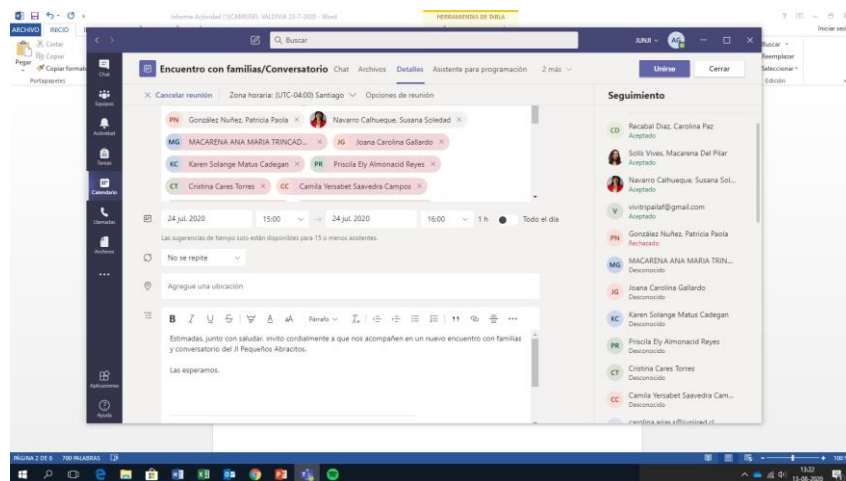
Informe Actividad (1)CARRUSEL VALDIVIA 23-7-2020 - Word

HERRAMIENTAS DE TABLA

ARCHIVO INICIO

Cortar
Copiar
Pegar
Copiar formato
Portapapeles

Buscar
Reemplazar
Seleccionar
Edición

Iniciar sesi

Q Buscar

JUNJI AG

Chat
Equipos
Actividad
Tareas
Calendario
Llamadas
Archivos
...
Aplicaciones
Ayuda

Encuentro con familias/Conversatorio Chat Archivos Detalles Asistente para programación 2 más

Unirse Cerrar

× Cancelar reunión Zona horaria: (UTC-04:00) Santiago Opciones de reunión

PN González Nuñez, Patricia Paola ×
Navarro Calhueque, Susana Soledad ×
MG MACARENA ANA MARIA TRINCAD... ×
JG Joana Carolina Gallardo ×
KC Karen Solange Matus Cadegan ×
PR Priscila Ely Almonacid Reyes ×
CT Cristina Cares Torres ×
CC Camila Yersabet Saavedra Campos ×

24 jul. 2020 15:00 → 24 jul. 2020 16:00 1 h Todo el día

Las sugerencias de tiempo solo están disponibles para 15 o menos asistentes.

No se repite

Agregue una ubicación

B I U S A A Párrafo

Estimadas, junto con saludar, invito cordialmente a que nos acompañen en un nuevo encuentro con familias y conversatorio del JI Pequeños Abracitos.

Las esperamos.

Seguimiento

CD Recabal Diaz, Carolina Paz
Aceptado
Solis Vives, Macarena Del Pilar
Aceptado
Navarro Calhueque, Susana Sol...
Aceptado
V vivitripailaf@gmail.com
Aceptado
PN González Nuñez, Patricia Paola
Rechazado
MG MACARENA ANA MARIA TRIN...
Desconocido
JG Joana Carolina Gallardo
Desconocido
KC Karen Solange Matus Cadegan
Desconocido
PR Priscila Ely Almonacid Reyes
Desconocido
CT Cristina Cares Torres
Desconocido
CC Camila Yersabet Saavedra Cam...
Desconocido
carolina.arias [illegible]

PÁGINA 2 DE 8 700 PALABRAS

13:22
13-08-2020